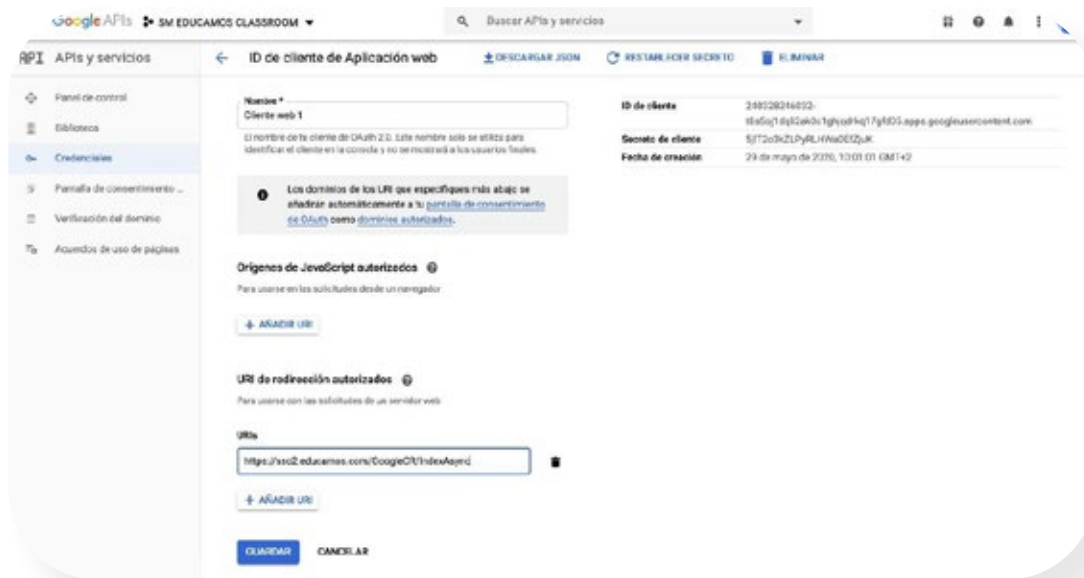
Google APIs SM EDUCAMOS CLASSROOM ▾

Buscar APIs y servicios

API APIs y servicios

Panel de control
Biblioteca
Credenciales
Pantalla de consentimiento ...
Verificación del dominio
Acuerdos de uso de páginas

← ID de cliente de Aplicación web

DESCARGAR JSON
RESTABLECER SECRETO
ELIMINAR

Nombre *
Cliente web 1

El nombre de tu cliente de OAuth 2.0. Este nombre solo se utiliza para identificar el cliente en la consola y no se mostrará a los usuarios finales.

Los dominios de los URI que especifiques más abajo se añadirán automáticamente a tu pantalla de consentimiento de OAuth como dominios autorizados.

Orígenes de JavaScript autorizados

Para usarse en las solicitudes desde un navegador

+ AÑADIR URI

URI de redirección autorizados

Para usarse con las solicitudes de un servidor web

URIs
https://sso2.educamos.com/GoogleCR/IndexAsync

+ AÑADIR URI

GUARDAR CANCELAR

| | |
|---|---|
| ID de cliente | 240328246032-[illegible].apps.googleusercontent.com |
| Secreto de cliente | 5jT2o3kZLPyRLHWa0EIZjuK |
| Fecha de creación | 29 de mayo de 2020, 10:01:01 GMT+2 |